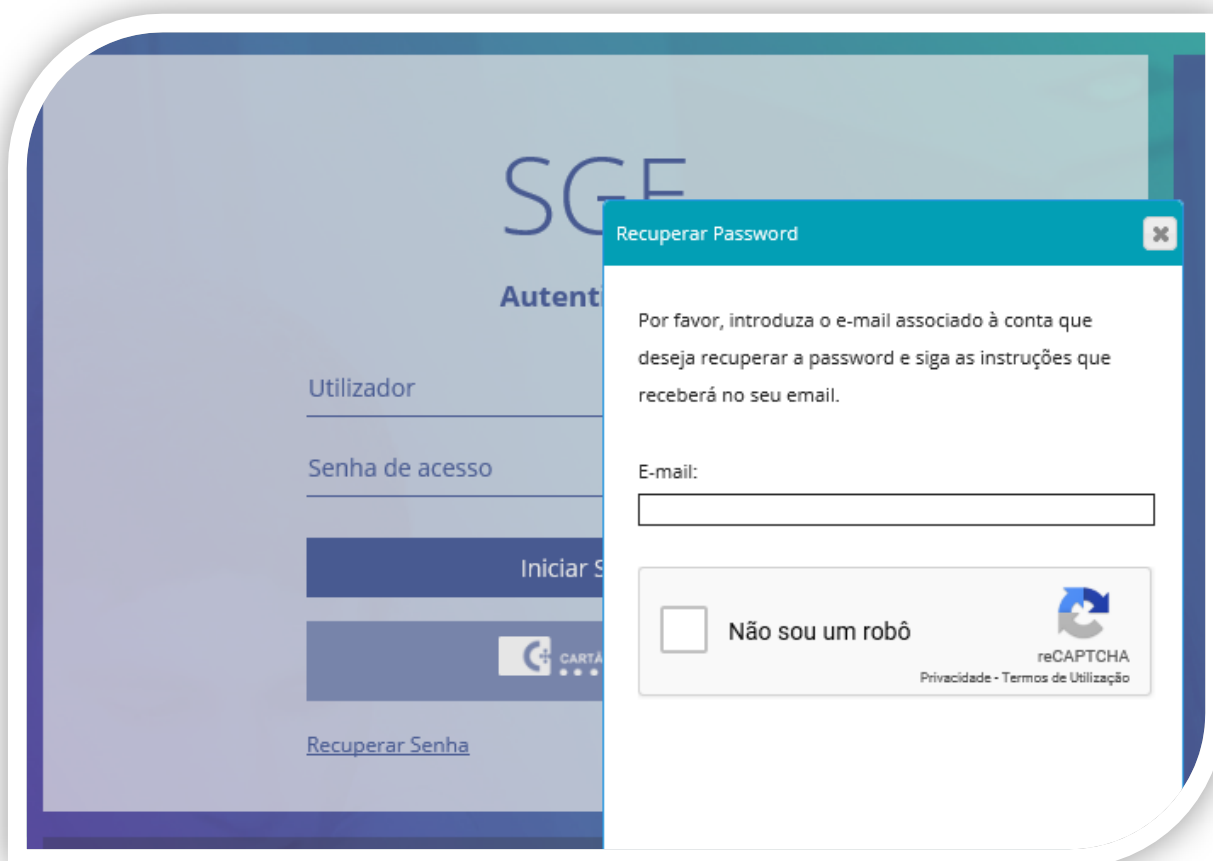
SGE

Autent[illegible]

Utilizador

Senha de acesso

Iniciar S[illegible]

CARTÃ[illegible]

Recuperar Senha

Recuperar Password

Por favor, introduza o e-mail associado à conta que deseja recuperar a password e siga as instruções que receberá no seu email.

E-mail:

Não sou um robô

reCAPTCHA
Privacidade - Termos de Utilização